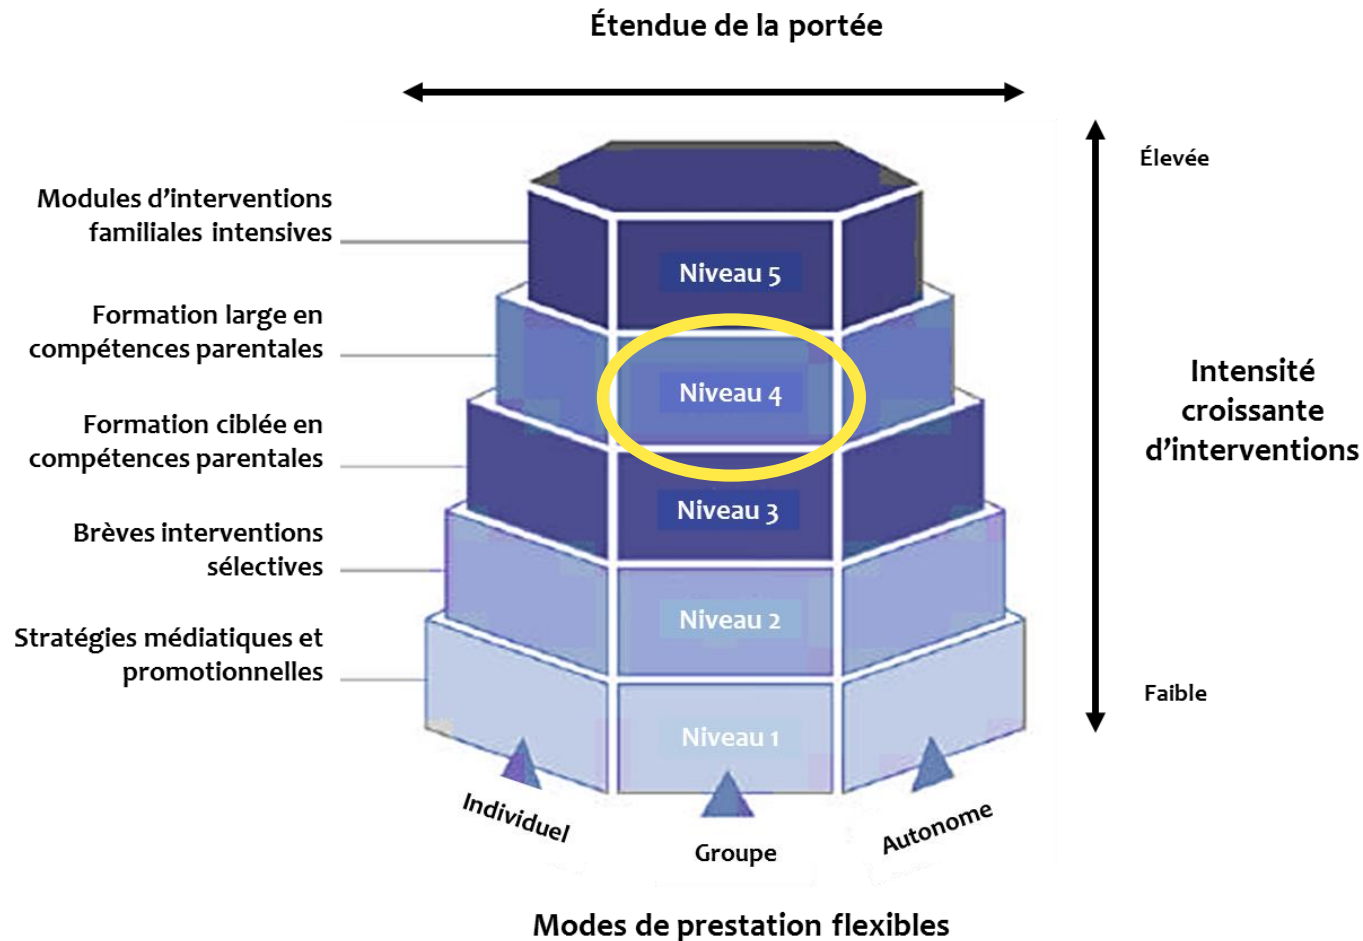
Étendue de la portée

Modules d'interventions familiales intensives

Formation large en compétences parentales

Formation ciblée en compétences parentales

Brèves interventions sélectives

Stratégies médiatiques et promotionnelles

Niveau 5

Niveau 4

Niveau 3

Niveau 2

Niveau 1

Élevée

Intensité croissante d'interventions

Faible

Individuel

Groupe

Autonome

Modes de prestation flexibles